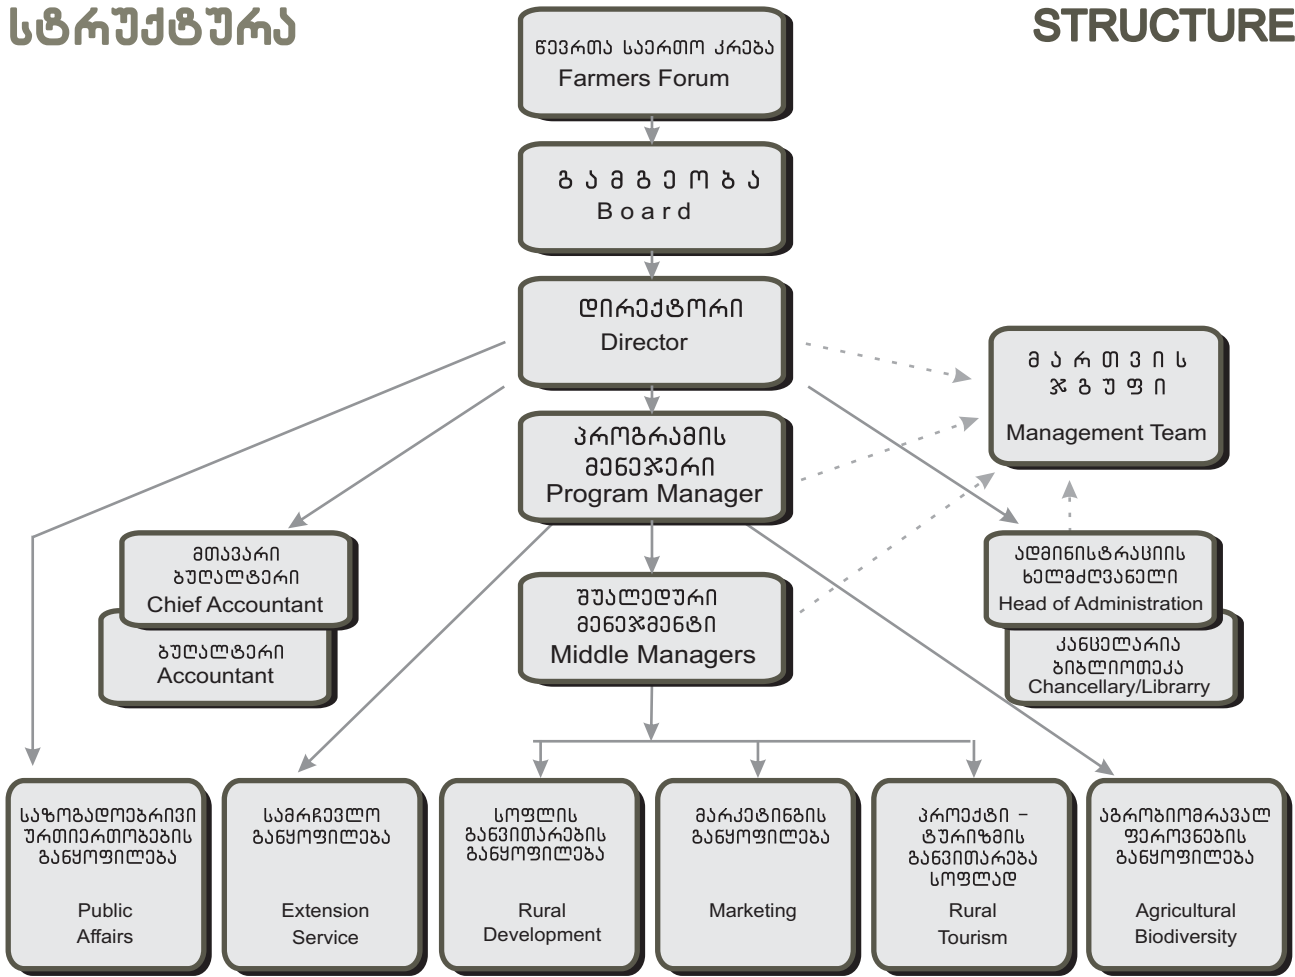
სტრუქტურა

STRUCTURE

წევრთა საერთო კრება
Farmers Forum

გამგეობა
Board

დირექტორი
Director

მართვის ჯგუფი
Management Team

პროგრამის მენეჯერი
Program Manager

მთავარი ბუღალტერი
Chief Accountant

ბუღალტერი
Accountant

შუალედური მენეჯმენტი
Middle Managers

ადმინისტრაციის ხელმძღვანელი
Head of Administration

კანცელარია ბიბლიოთეკა
Chancellary/Library

საზოგადოებრივი ურთიერთობების განყოფილება
Public Affairs

სამრჩევლო განყოფილება
Extension Service

სოფლის განვითარების განყოფილება
Rural Development

მარკეტინგის განყოფილება
Marketing

პროექტი – ტურიზმის განვითარება სოფლად
Rural Tourism

აგრობიომრავალფეროვნების განყოფილება
Agricultural Biodiversity